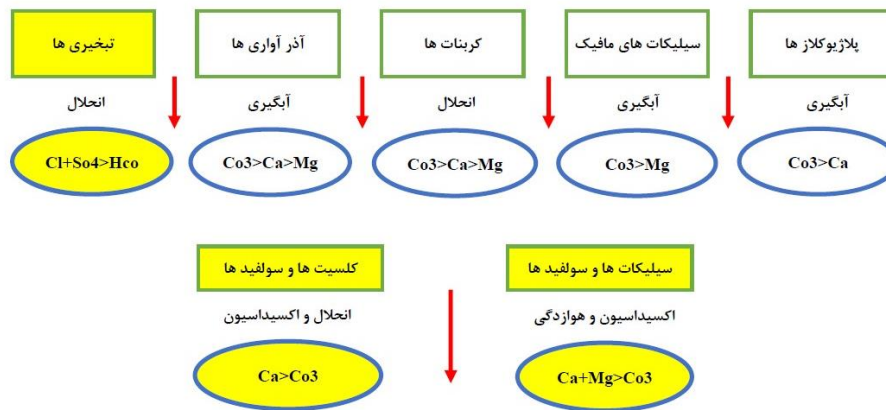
پلاژیوکلاز ها

آبگیری

Co3>Ca

سیلیکات های مافیک

آبگیری

Co3>Mg

کربنات ها

انحلال

Co3>Ca>Mg

آذر آواری ها

آبگیری

Co3>Ca>Mg

تبخیری ها

انحلال

Cl+So4>Hco

سیلیکات ها و سولفید ها

اکسیداسیون و هوازدگی

Ca+Mg>Co3

کلسیت ها و سولفید ها

انحلال و اکسیداسیون

Ca>Co3